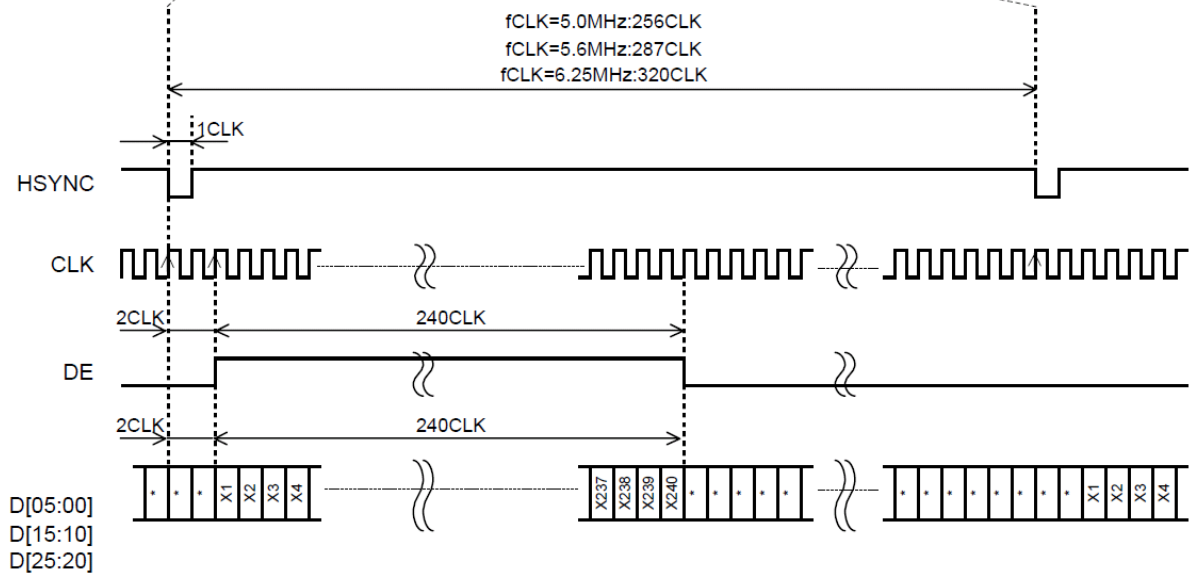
fCLK=5.0MHz:256CLK
fCLK=5.6MHz:287CLK
fCLK=6.25MHz:320CLK

1CLK

HSYNC

CLK

2CLK

240CLK

DE

2CLK

240CLK

D[05:00]
D[15:10]
D[25:20]

* * * X1 X2 X3 X4

X237 X238 X239 X240 * * * * *

* * * * * * * * * X1 X2 X3 X4